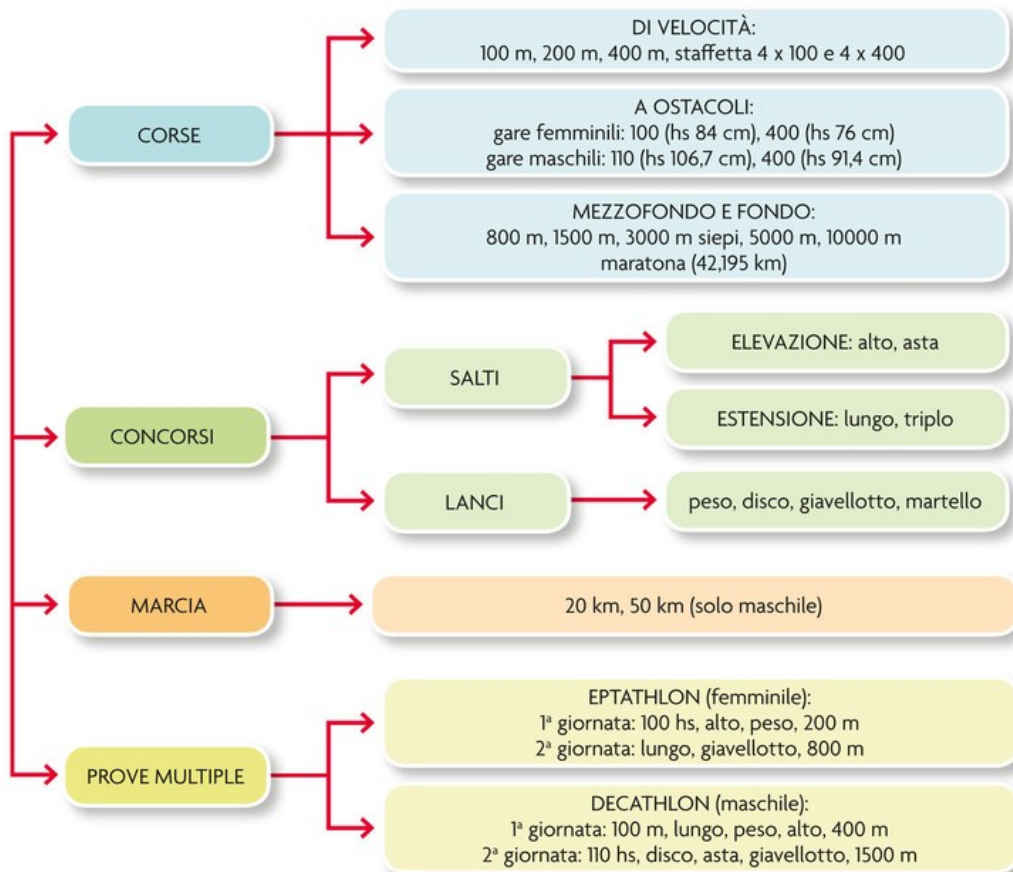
CORSE

DI VELOCITÀ:
100 m, 200 m, 400 m, staffetta 4 x 100 e 4 x 400

A OSTACOLI:
gare femminili: 100 (hs 84 cm), 400 (hs 76 cm)
gare maschili: 110 (hs 106,7 cm), 400 (hs 91,4 cm)

MEZZOFONDO E FONDO:
800 m, 1500 m, 3000 m siepi, 5000 m, 10000 m
maratona (42,195 km)

CONCORSI

SALTI

ELEVAZIONE: alto, asta

ESTENSIONE: lungo, triplo

LANCI

peso, disco, giavellotto, martello

MARCIA

20 km, 50 km (solo maschile)

PROVE MULTIPLE

EPTATHLON (femminile):
1ª giornata: 100 hs, alto, peso, 200 m
2ª giornata: lungo, giavellotto, 800 m

DECATHLON (maschile):
1ª giornata: 100 m, lungo, peso, alto, 400 m
2ª giornata: 110 hs, disco, asta, giavellotto, 1500 m